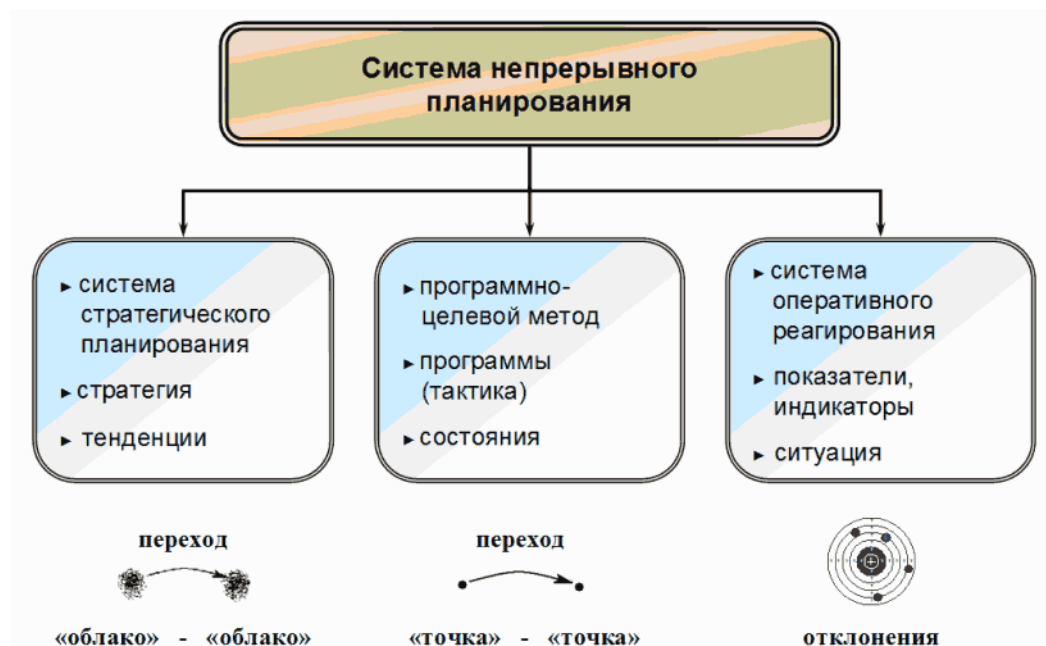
Система непрерывного планирования

▸ система стратегического планирования
▸ стратегия
▸ тенденции

▸ программно-целевой метод
▸ программы (тактика)
▸ состояния

▸ система оперативного реагирования
▸ показатели, индикаторы
▸ ситуация

переход
«облако» - «облако»

переход
«точка» - «точка»

отклонения